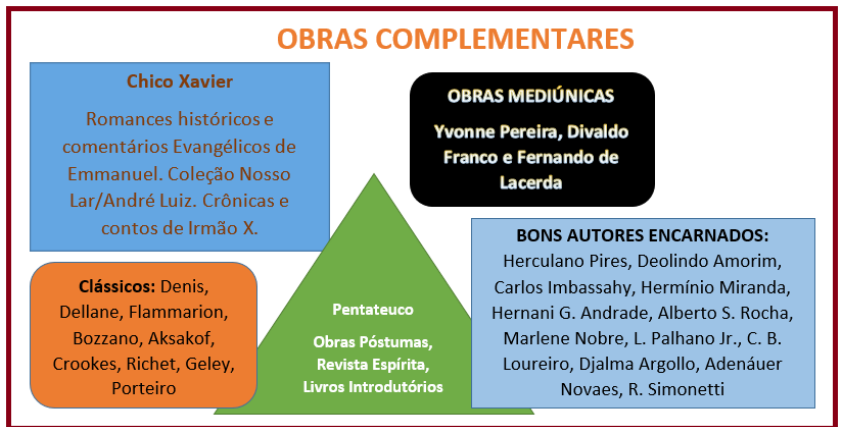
OBRAS COMPLEMENTARES

Chico Xavier

Romances históricos e comentários Evangélicos de Emmanuel. Coleção Nosso Lar/André Luiz. Crônicas e contos de Irmão X.

OBRAS MEDIÚNICAS

Yvonne Pereira, Divaldo Franco e Fernando de Lacerda

Clássicos: Denis, Dellane, Flammarion, Bozzano, Aksakof, Crookes, Richet, Geley, Porteiro

Pentateuco

Obras Póstumas, Revista Espírita, Livros Introdutórios

BONS AUTORES ENCARNADOS: Herculano Pires, Deolindo Amorim, Carlos Imbassahy, Hermínio Miranda, Hernani G. Andrade, Alberto S. Rocha, Marlene Nobre, L. Palhano Jr., C. B. Loureiro, Djalma Argollo, Adenáuer Novaes, R. Simonetti